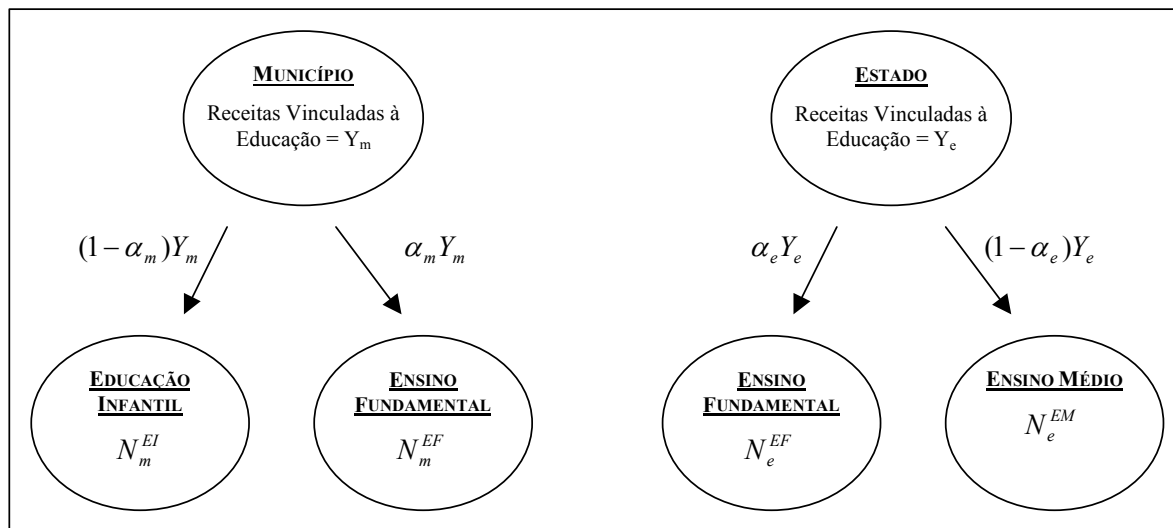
MUNICÍPIO

Receitas Vinculadas à Educação = $Y_m$

ESTADO

Receitas Vinculadas à Educação = $Y_e$

$(1-\alpha_m)Y_m$

$\alpha_m Y_m$

$\alpha_e Y_e$

$(1-\alpha_e)Y_e$

EDUCAÇÃO INFANTIL

$N_m^{EI}$

ENSINO FUNDAMENTAL

$N_m^{EF}$

ENSINO FUNDAMENTAL

$N_e^{EF}$

ENSINO MÉDIO

$N_e^{EM}$